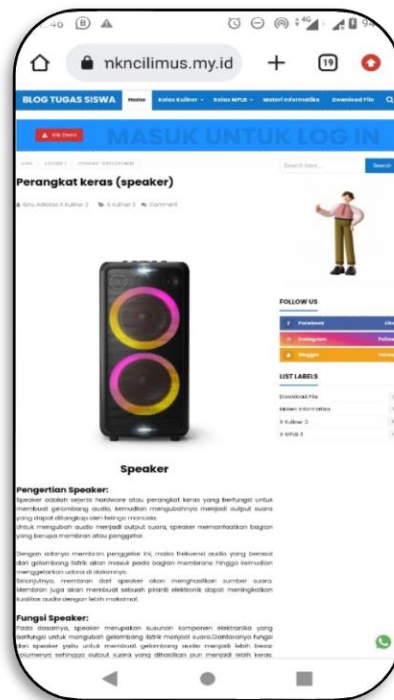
4G 94

mkncilimus.my.id

19

BLOG TUGAS SISWA Home Kelas Kuliner Kelas MPLB Materi Informatika Download File

Klik Disini

MASUK UNTUK LOG IN

Perangkat keras (speaker)

Search here... Search

FOLLOW US

Facebook

Instagram

Blogger

LIST LABELS

Download File

Materi Informatika

X Kuliner 3

X MPLB 3

Speaker

Pengertian Speaker:

Speaker adalah sejenis hardware atau perangkat keras yang berfungsi untuk membuat gelombang audio, kemudian mengubahnya menjadi output suara yang dapat ditangkap oleh telinga manusia.

Untuk mengubah audio menjadi output suara, speaker memanfaatkan bagian yang berupa membran atau penggetar.

Dengan adanya membran penggetar ini, maka frekuensi audio yang berasal dari gelombang listrik akan masuk pada bagian membrane hingga kemudian menggetarkan udara di dalamnya.

Selanjutnya, membran dari speaker akan menghasilkan sumber suara. Membran juga akan membuat sebuah piranti elektronik dapat meningkatkan kualitas audio dengan lebih maksimal.

Fungsi Speaker:

Pada dasarnya, speaker merupakan susunan komponen elektronika yang berfungsi untuk mengubah gelombang listrik menjadi suara.Diantaranya fungsi dari speaker yaitu untuk membuat gelombang audio menjadi lebih besar volumenya sehingga output suara yang dihasilkan pun menjadi lebih keras.